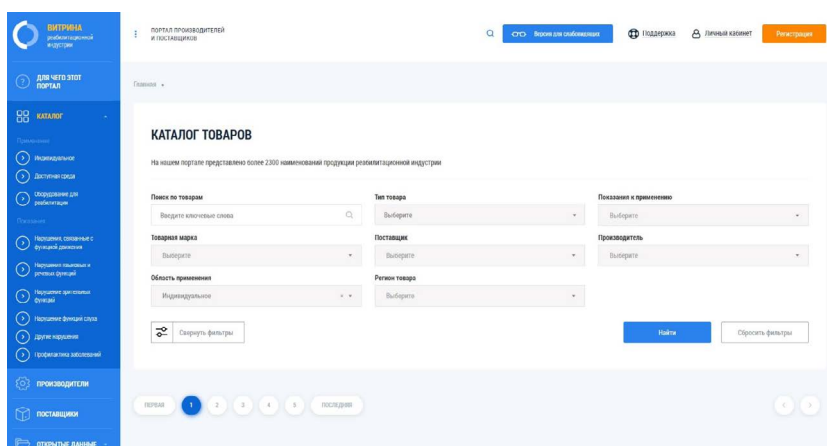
ВИТРИНА реабилитационной индустрии

ПОРТАЛ ПРОИЗВОДИТЕЛЕЙ И ПОСТАВЩИКОВ

Версия для слабовидящих

Поддержка

Личный кабинет

Регистрация

ДЛЯ ЧЕГО ЭТОТ ПОРТАЛ

КАТАЛОГ

Применение

Индивидуальное

Доступная среда

Оборудование для реабилитации

Показания

Нарушения, связанные с функцией движения

Нарушения языковых и речевых функций

Нарушения зрительных функций

Нарушение функций слуха

Другие нарушения

Профилактика заболеваний

ПРОИЗВОДИТЕЛИ

ПОСТАВЩИКИ

ОТКРЫТЫЕ ДАННЫЕ

Главная •

КАТАЛОГ ТОВАРОВ

На нашем портале представлено более 2300 наименований продукции реабилитационной индустрии

Поиск по товарам

Введите ключевые слова

Тип товара

Выберите

Показания к применению

Выберите

Товарная марка

Выберите

Поставщик

Выберите

Производитель

Выберите

Область применения

Индивидуальное

Регион товара

Выберите

Свернуть фильтры

Найти

Сбросить фильтры

ПЕРВАЯ 1 2 3 4 5 ПОСЛЕДНЯЯ